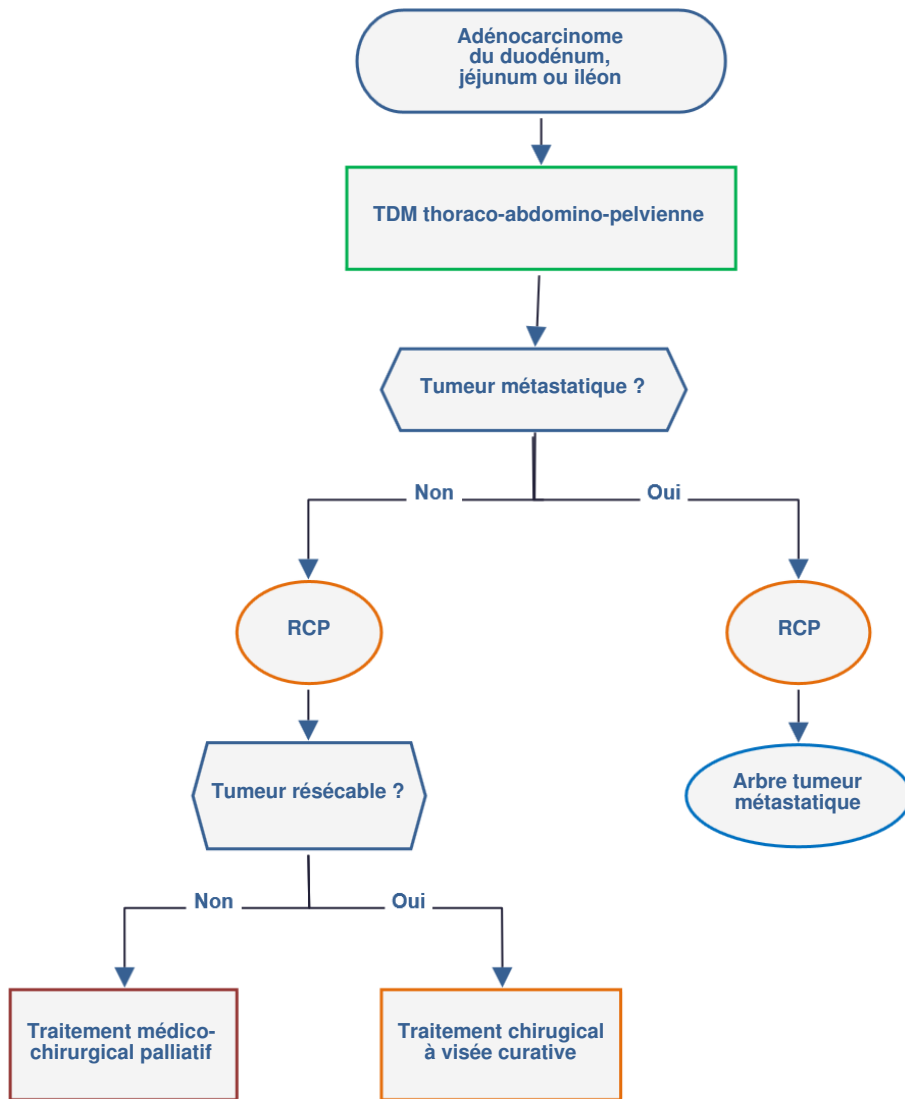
Adénocarcinome du duodénum, jéjunum ou iléon

TDM thoraco-abdomino-pelvienne

Tumeur métastatique ?

Non

Oui

RCP

RCP

Tumeur résécable ?

Arbre tumeur métastatique

Non

Oui

Traitement médico-chirurgical palliatif

Traitement chirugical à visée curative